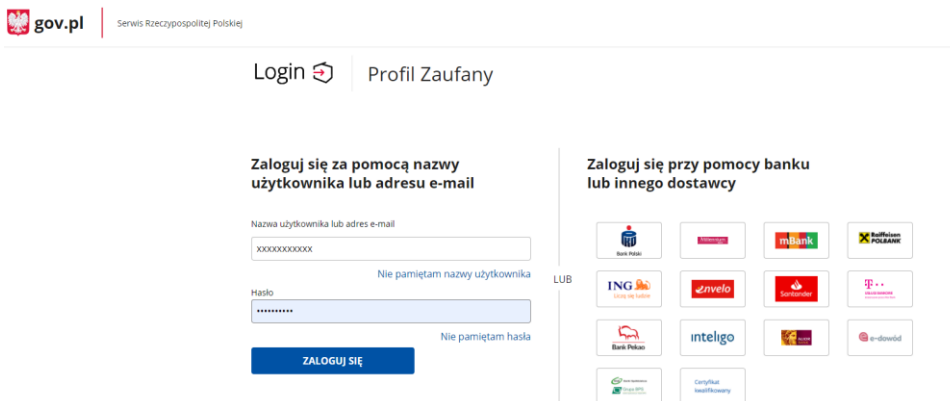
gov.pl
Serwis Rzeczypospolitej Polskiej

Login

Profil Zaufany

Zaloguj się za pomocą nazwy użytkownika lub adresu e-mail

Nazwa użytkownika lub adres e-mail

xxxxxxxxxxx

Nie pamiętam nazwy użytkownika

Hasło

••••••••••

Nie pamiętam hasła

ZALOGUJ SIĘ

LUB

Zaloguj się przy pomocy banku lub innego dostawcy

Bank Polski

Millennium

mBank

Raiffeisen POLBANK

ING Użyj się ludzie

envelo

Santander

T

Bank Pekao

inteligo

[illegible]

e-dowód

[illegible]

Certyfikat kwalifikowany